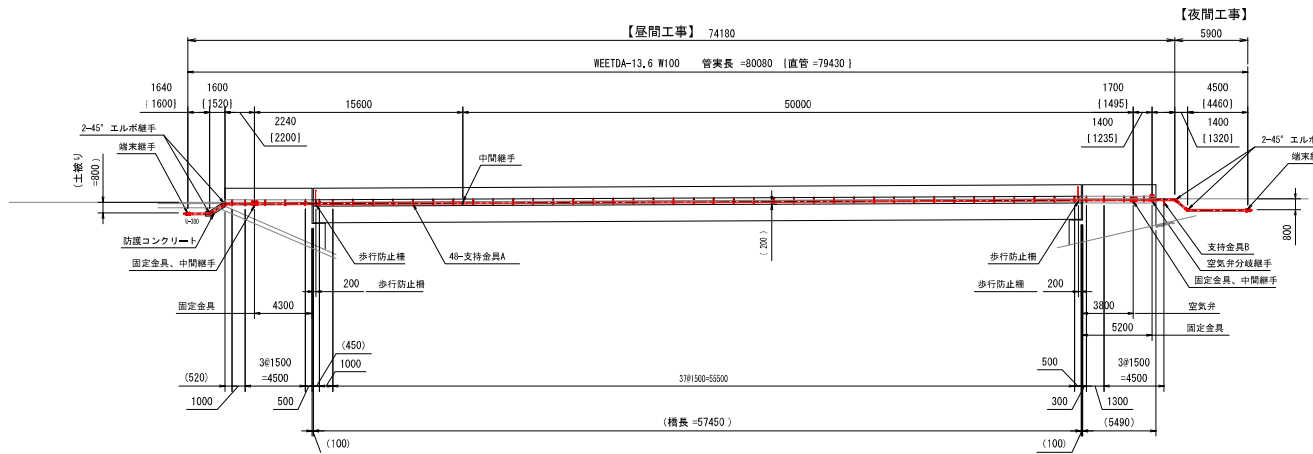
【昼間工事】 74180

【夜間工事】

5900

WEETDA-13.6 W100 管実長 =80080 [直管 =79430 ]

1640
[1600]

1600
[1520]

2240
[2200]

15600

50000

1700
[1495]

4500
[4460]

1400
[1235]

1400
[1320]

2-45° エルボ継手

端末継手

(土被り)
=800

中間継手

2-45° エルボ

端末

防護コンクリート

固定金具、中間継手

歩行防止柵

48-支持金具A

(200)

歩行防止柵

支持金具B

空気弁分岐継手

固定金具、中間継手

800

200 歩行防止柵

歩行防止柵 200

固定金具

4300

3800 空気弁

5200 固定金具

(450)

1000

3@1500
=4500

(520)

37@1500=55500

500

3@1500
=4500

1000

500

300

1300

(橋長 =57450)

(100)

(100)

(5490)